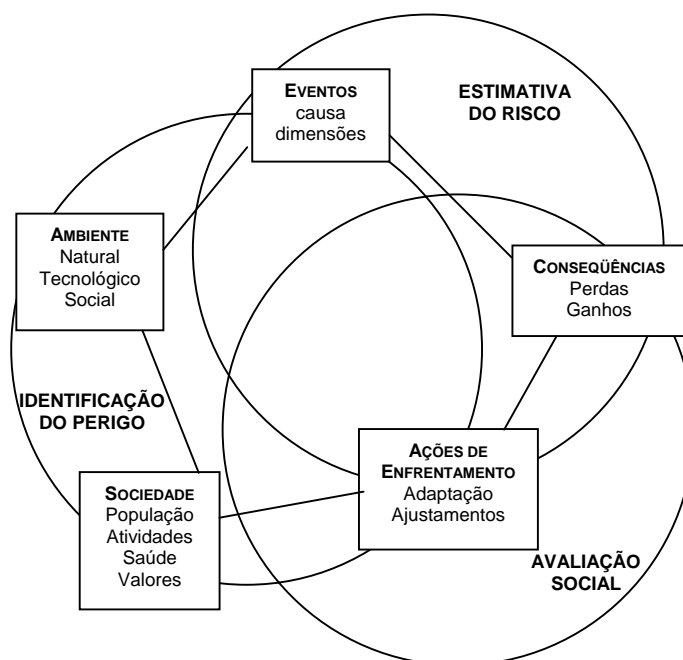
EVENTOS
causa
dimensões

ESTIMATIVA
DO RISCO

AMBIENTE
Natural
Tecnológico
Social

CONSEQÜÊNCIAS
Perdas
Ganhos

IDENTIFICAÇÃO
DO PERIGO

AÇÕES DE
ENFRENTAMENTO
Adaptação
Ajustamentos

SOCIEDADE
População
Atividades
Saúde
Valores

AVALIAÇÃO
SOCIAL